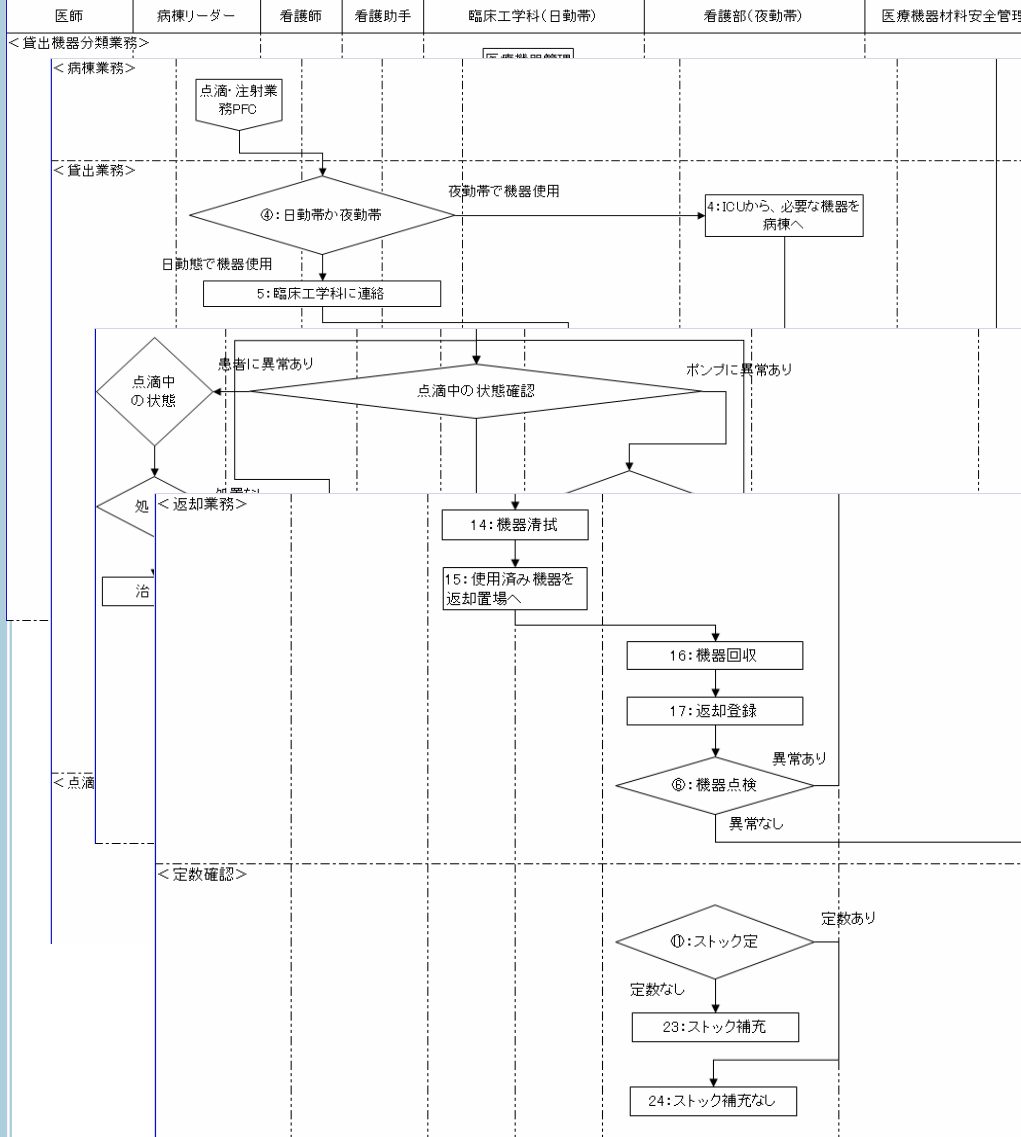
医師 | 病棟リーダー | 看護師 | 看護助手 | 臨床工学科(日勤帯) | 看護部(夜勤帯) | 医療機器材料安全管理

<貸出機器分類業務>

医療機器管理

<病棟業務>

点滴· 注射業務PFC

<貸出業務>

④:日勤帯か夜勤帯

夜勤帯で機器使用

4:ICUから、必要な機器を病棟へ

日勤態で機器使用

5:臨床工学科に連絡

患者に異常あり

点滴中の状態

点滴中の状態確認

ポンプに異常あり

処

処置対

治

<返却業務>

14:機器清拭

15:使用済み機器を返却置場へ

16:機器回収

17:返却登録

異常あり

<点滴

⑥:機器点検

異常なし

<定数確認>

定数あり

⑪:ストック定

定数なし

23:ストック補充

24:ストック補充なし